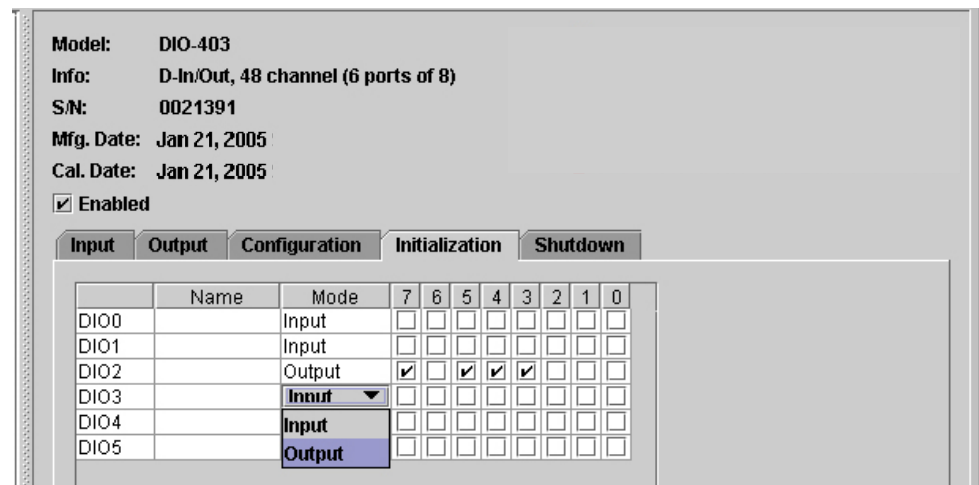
Model: DIO-403
Info: D-In/Out, 48 channel (6 ports of 8)
S/N: 0021391
Mfg. Date: Jan 21, 2005
Cal. Date: Jan 21, 2005
☑ Enabled

Input | Output | Configuration | Initialization | Shutdown

| | Name | Mode | 7 | 6 | 5 | 4 | 3 | 2 | 1 | 0 |
|---|---|---|---|---|---|---|---|---|---|---|
| DIO0 | | Input | ☐ | ☐ | ☐ | ☐ | ☐ | ☐ | ☐ | ☐ |
| DIO1 | | Input | ☐ | ☐ | ☐ | ☐ | ☐ | ☐ | ☐ | ☐ |
| DIO2 | | Output | ☑ | ☐ | ☑ | ☑ | ☑ | ☐ | ☐ | ☐ |
| DIO3 | | Input | ☐ | ☐ | ☐ | ☐ | ☐ | ☐ | ☐ | ☐ |
| DIO4 | | Input | ☐ | ☐ | ☐ | ☐ | ☐ | ☐ | ☐ | ☐ |
| DIO5 | | Output | ☐ | ☐ | ☐ | ☐ | ☐ | ☐ | ☐ | ☐ |